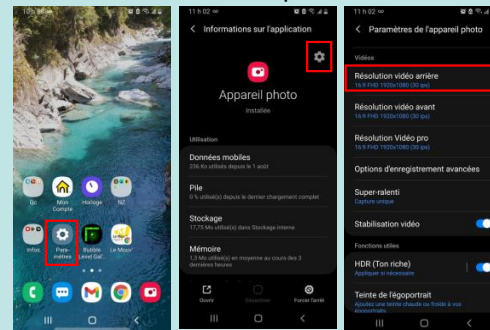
Go
Mon Compte
Horloge
NZ
Infos
Paramètres
Bubble Level Gal...
Le Moov'

11 h 02
Informations sur l'application
Appareil photo
Installée
Utilisation
Données mobiles
216 Ko utilisés depuis le 1 août
Pile
0 % utilisé(s) depuis le dernier chargement complet
Stockage
17,75 Mo utilisé(s) dans Stockage interne
Mémoire
1,3 Mo utilisé(s) en moyenne au cours des 3 dernières heures
Ouvrir
Désactiver
Forcer l'arrêt

11 h 02
Paramètres de l'appareil photo
Vidéos
Résolution vidéo arrière
16:9 FHD 1920x1080 (30 ips)
Résolution vidéo avant
16:9 FHD 1920x1080 (30 ips)
Résolution Vidéo pro
16:9 FHD 1920x1080 (30 ips)
Options d'enregistrement avancées
Super-ralenti
Capture unique
Stabilisation vidéo
Fonctions utiles
HDR (Ton riche)
Appliquer si nécessaire
Teinte de l'égoportrait
Ajoutez une teinte chaude ou froide à vos égoportraits